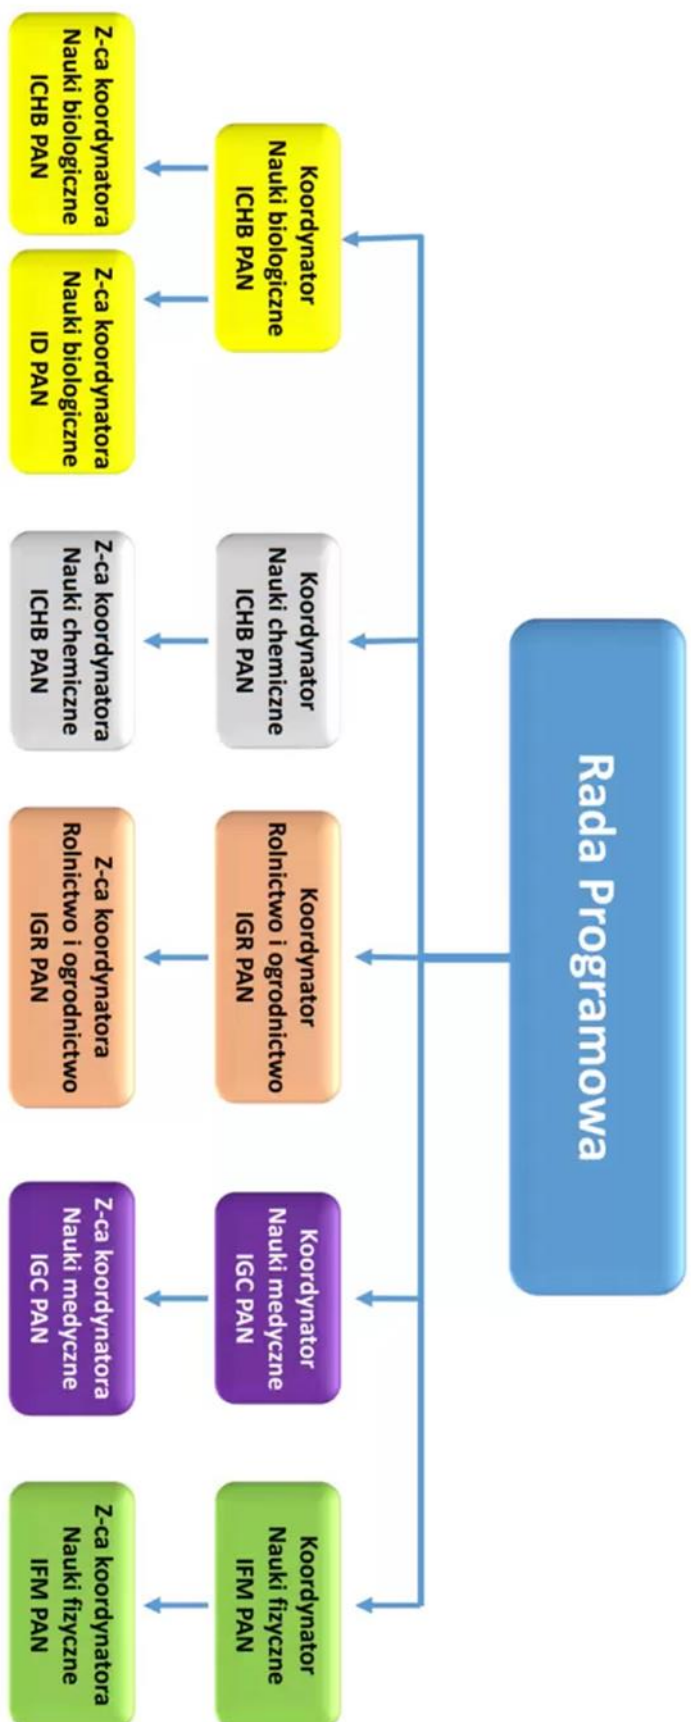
Rada Programowa

Koordynator
Nauki biologiczne
ICHB PAN

Z-ca koordynatora
Nauki biologiczne
ICHB PAN

Z-ca koordynatora
Nauki biologiczne
ID PAN

Koordynator
Nauki chemiczne
ICHB PAN

Z-ca koordynatora
Nauki chemiczne
ICHB PAN

Koordynator
Rolnictwo i ogrodnictwo
IGR PAN

Z-ca koordynatora
Rolnictwo i ogrodnictwo
IGR PAN

Koordynator
Nauki medyczne
IGC PAN

Z-ca koordynatora
Nauki medyczne
IGC PAN

Koordynator
Nauki fizyczne
IFM PAN

Z-ca koordynatora
Nauki fizyczne
IFM PAN